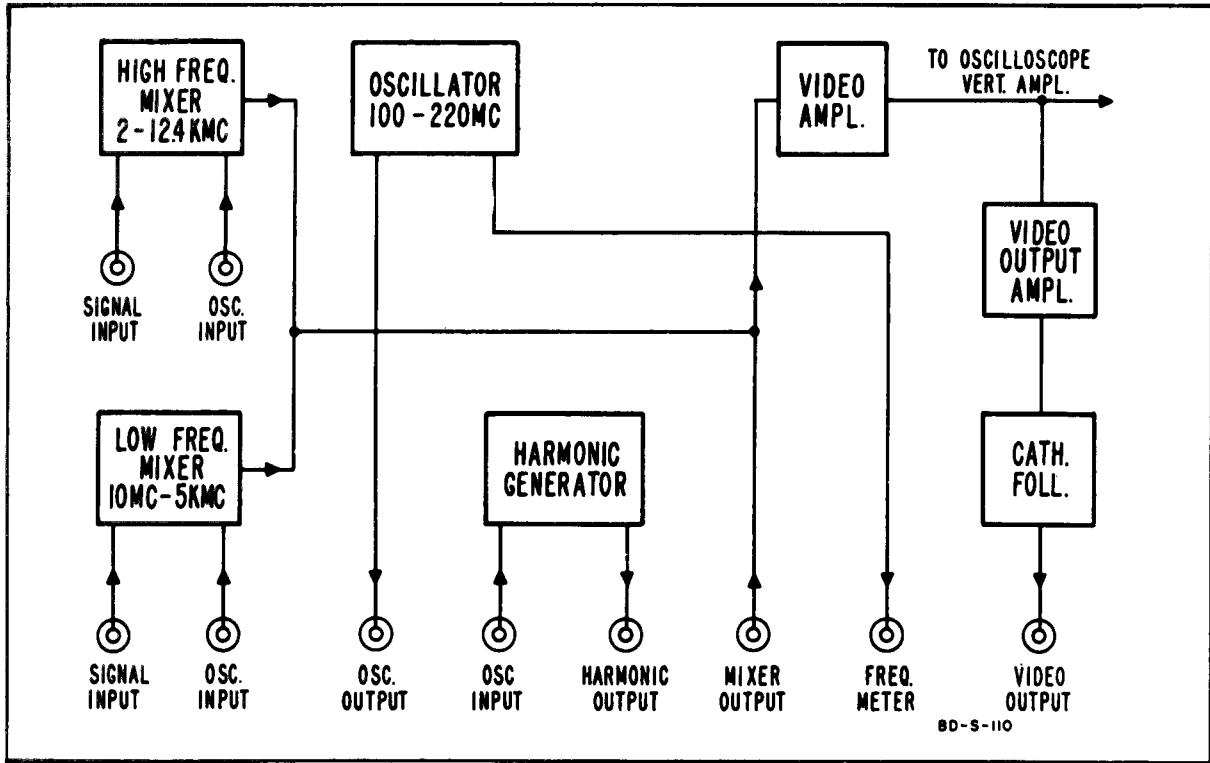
HIGH FREQ. MIXER 2-12.4 KMC

OSCILLATOR 100-220MC

VIDEO AMPL.

TO OSCILLOSCOPE VERT. AMPL.

SIGNAL INPUT

OSC. INPUT

VIDEO OUTPUT AMPL.

LOW FREQ. MIXER 10MC-5KMC

HARMONIC GENERATOR

CATH. FOLL.

SIGNAL INPUT

OSC. INPUT

OSC. OUTPUT

OSC INPUT

HARMONIC OUTPUT

MIXER OUTPUT

FREQ. METER

VIDEO OUTPUT

BD-S-110